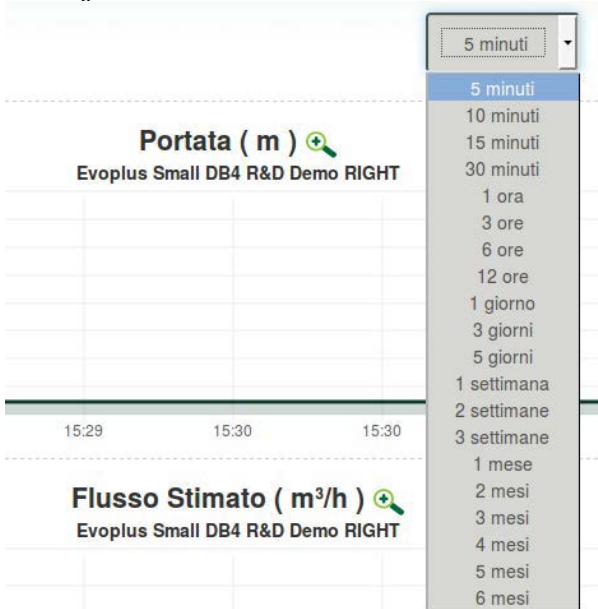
5 minuti

5 minuti
10 minuti
15 minuti
30 minuti
1 ora
3 ore
6 ore
12 ore
1 giorno
3 giorni
5 giorni
1 settimana
2 settimane
3 settimane
1 mese
2 mesi
3 mesi
4 mesi
5 mesi
6 mesi

Portata ( m )
Evoplus Small DB4 R&D Demo RIGHT

15:29 15:30 15:30

Flusso Stimato ( m$^3$/h )
Evoplus Small DB4 R&D Demo RIGHT